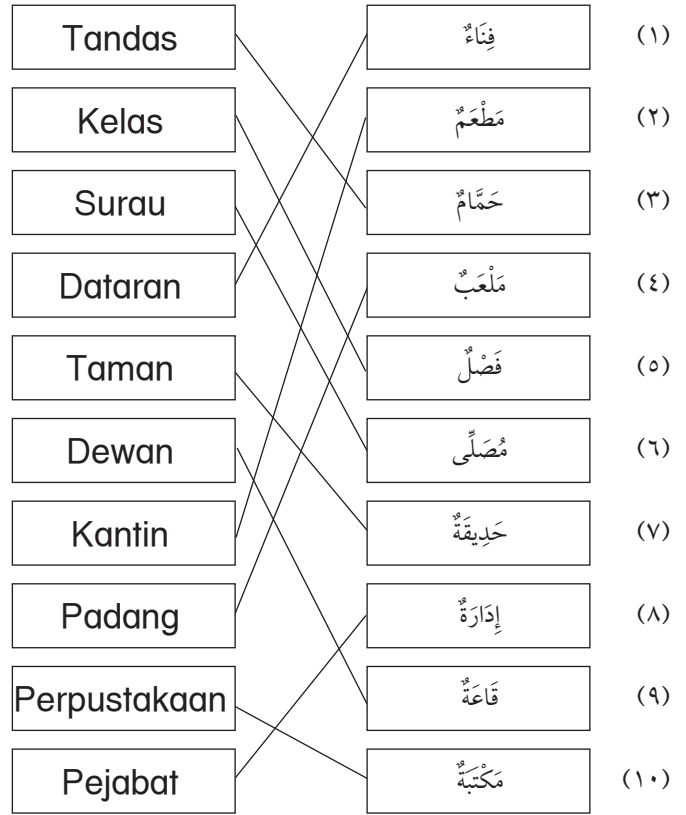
| | | |
|---|---|---|
| Tandas | فِنَاءٌ | (١) |
| Kelas | مَطْعَمٌ | (٢) |
| Surau | حَمَّامٌ | (٣) |
| Dataran | مَلْعَبٌ | (٤) |
| Taman | فَصْلٌ | (٥) |
| Dewan | مُصَلًّى | (٦) |
| Kantin | حَدِيقَةٌ | (٧) |
| Padang | إِدَارَةٌ | (٨) |
| Perpustakaan | قَاعَةٌ | (٩) |
| Pejabat | مَكْتَبَةٌ | (١٠) |